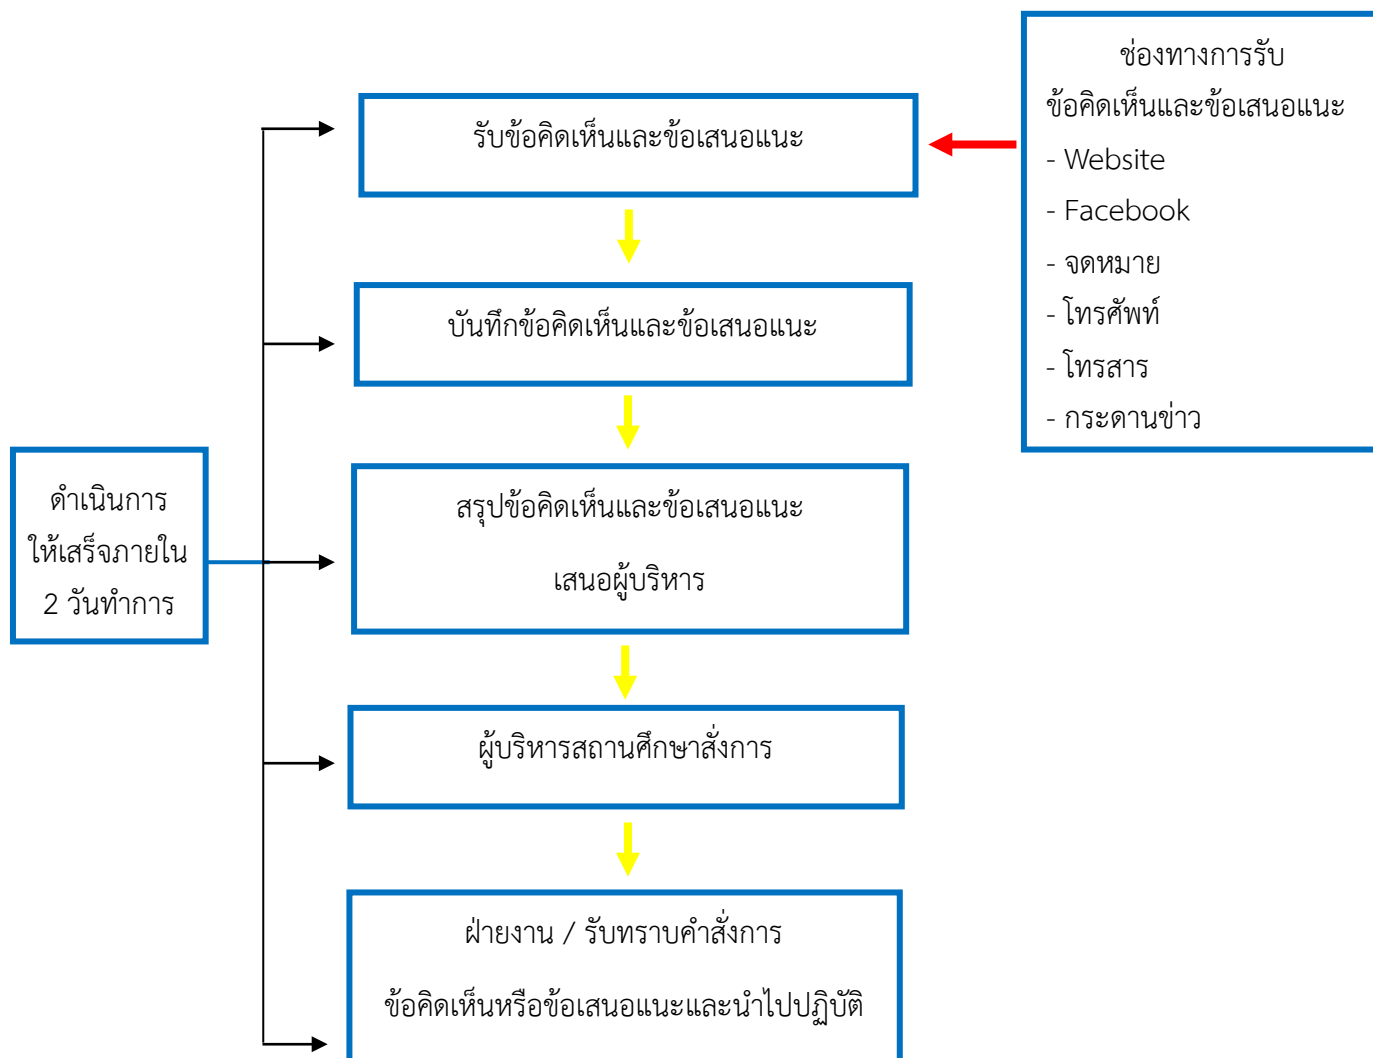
ช่องทางการรับ
ข้อคิดเห็นและข้อเสนอแนะ
- Website
- Facebook
- จดหมาย
- โทรศัพท์
- โทรสาร
- กระดานข่าว

รับข้อคิดเห็นและข้อเสนอแนะ

บันทึกข้อคิดเห็นและข้อเสนอแนะ

สรุปข้อคิดเห็นและข้อเสนอแนะ
เสนอผู้บริหาร

ผู้บริหารสถานศึกษาสั่งการ

ฝ่ายงาน / รับทราบคำสั่งการ
ข้อคิดเห็นหรือข้อเสนอแนะและนำไปปฏิบัติ

ดำเนินการ
ให้เสร็จภายใน
2 วันทำการ